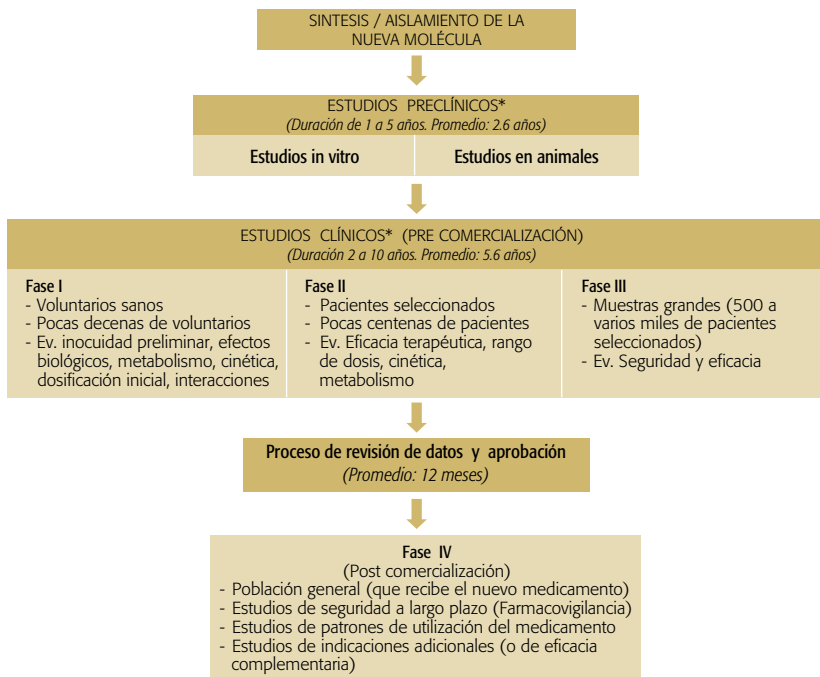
SINTESIS / AISLAMIENTO DE LA NUEVA MOLÉCULA

ESTUDIOS PRECLÍNICOS*
(Duración de 1 a 5 años. Promedio: 2.6 años)

Estudios in vitro

Estudios en animales

ESTUDIOS CLÍNICOS* (PRE COMERCIALIZACIÓN)
(Duración 2 a 10 años. Promedio: 5.6 años)

Fase I
- Voluntarios sanos
- Pocas decenas de voluntarios
- Ev. inocuidad preliminar, efectos biológicos, metabolismo, cinética, dosificación inicial, interacciones

Fase II
- Pacientes seleccionados
- Pocas centenas de pacientes
- Ev. Eficacia terapéutica, rango de dosis, cinética, metabolismo

Fase III
- Muestras grandes (500 a varios miles de pacientes seleccionados)
- Ev. Seguridad y eficacia

Proceso de revisión de datos y aprobación
(Promedio: 12 meses)

Fase IV
(Post comercialización)
- Población general (que recibe el nuevo medicamento)
- Estudios de seguridad a largo plazo (Farmacovigilancia)
- Estudios de patrones de utilización del medicamento
- Estudios de indicaciones adicionales (o de eficacia complementaria)